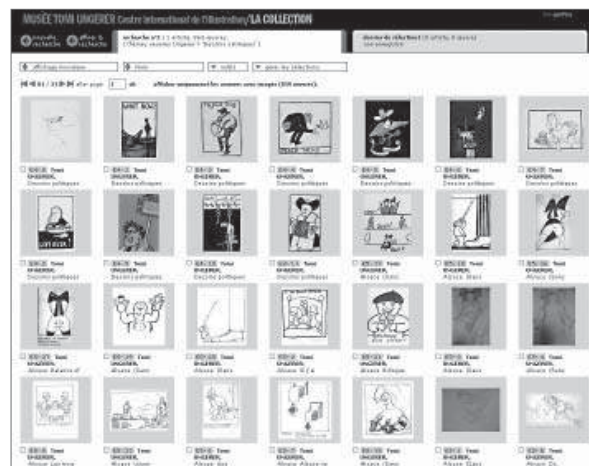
MUSÉE TOMI UNGERER Centre international de l'Illustration/LA COLLECTION

nouvelle recherche

affiner la recherche

recherche n°1 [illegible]

dossier de sélection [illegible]

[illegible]

afficher uniquement les notices avec images ([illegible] notices).

Tomi UNGERER, Dessins politiques

Tomi UNGERER, Dessins politiques

Tomi UNGERER, Dessins politiques

Tomi UNGERER, Dessins politiques

Tomi UNGERER, Dessins politiques

Tomi UNGERER, Dessins politiques

Tomi UNGERER, Dessins politiques

Tomi UNGERER, Dessins politiques

Tomi UNGERER, Dessins politiques

Tomi UNGERER, Dessins politiques

Tomi UNGERER, Dessins politiques

Tomi UNGERER, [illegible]

Tomi UNGERER, Alsace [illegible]

Tomi UNGERER, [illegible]

Tomi UNGERER, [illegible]

Tomi UNGERER, Alsace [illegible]

Tomi UNGERER, Alsace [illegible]

Tomi UNGERER, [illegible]

Tomi UNGERER, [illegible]

Tomi UNGERER, Alsace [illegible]

Tomi UNGERER, Alsace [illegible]

Tomi UNGERER, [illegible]

Tomi UNGERER, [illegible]

Tomi UNGERER, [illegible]

Tomi UNGERER, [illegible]

Tomi UNGERER, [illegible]

Tomi UNGERER, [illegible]

Tomi UNGERER, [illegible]